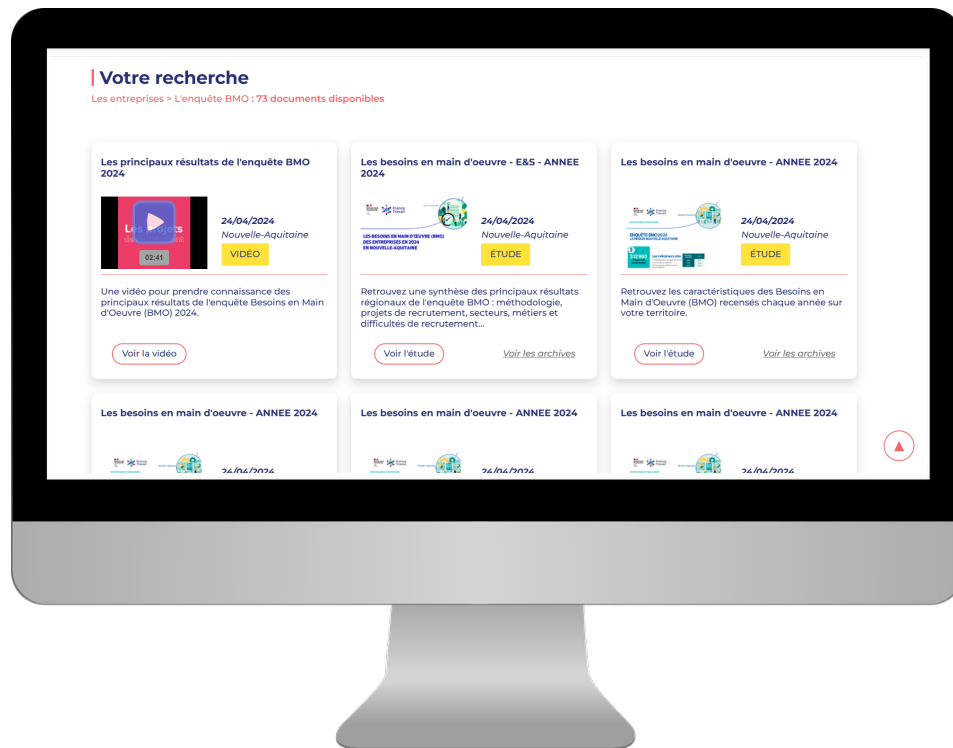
Votre recherche

Les entreprises > L'enquête BMO : 73 documents disponibles

Les principaux résultats de l'enquête BMO 2024

Les projets

02:41

24/04/2024
Nouvelle-Aquitaine
VIDÉO

Une vidéo pour prendre connaissance des principaux résultats de l'enquête Besoins en Main d'Oeuvre (BMO) 2024.

Voir la vidéo

Les besoins en main d'oeuvre - E&S - ANNEE 2024

LES BESOINS EN MAIN D'OEUVRE (BMO) DES ENTREPRISES EN 2024 EN NOUVELLE-AQUITAINE

24/04/2024
Nouvelle-Aquitaine
ÉTUDE

Retrouvez une synthèse des principaux résultats régionaux de l'enquête BMO : méthodologie, projets de recrutement, secteurs, métiers et difficultés de recrutement...

Voir l'étude
Voir les archives

Les besoins en main d'oeuvre - ANNEE 2024

24/04/2024
Nouvelle-Aquitaine
ÉTUDE

Retrouvez les caractéristiques des Besoins en Main d'Oeuvre (BMO) recensés chaque année sur votre territoire.

Voir l'étude
Voir les archives

Les besoins en main d'oeuvre - ANNEE 2024

24/04/2024

Les besoins en main d'oeuvre - ANNEE 2024

24/04/2024

Les besoins en main d'oeuvre - ANNEE 2024

24/04/2024